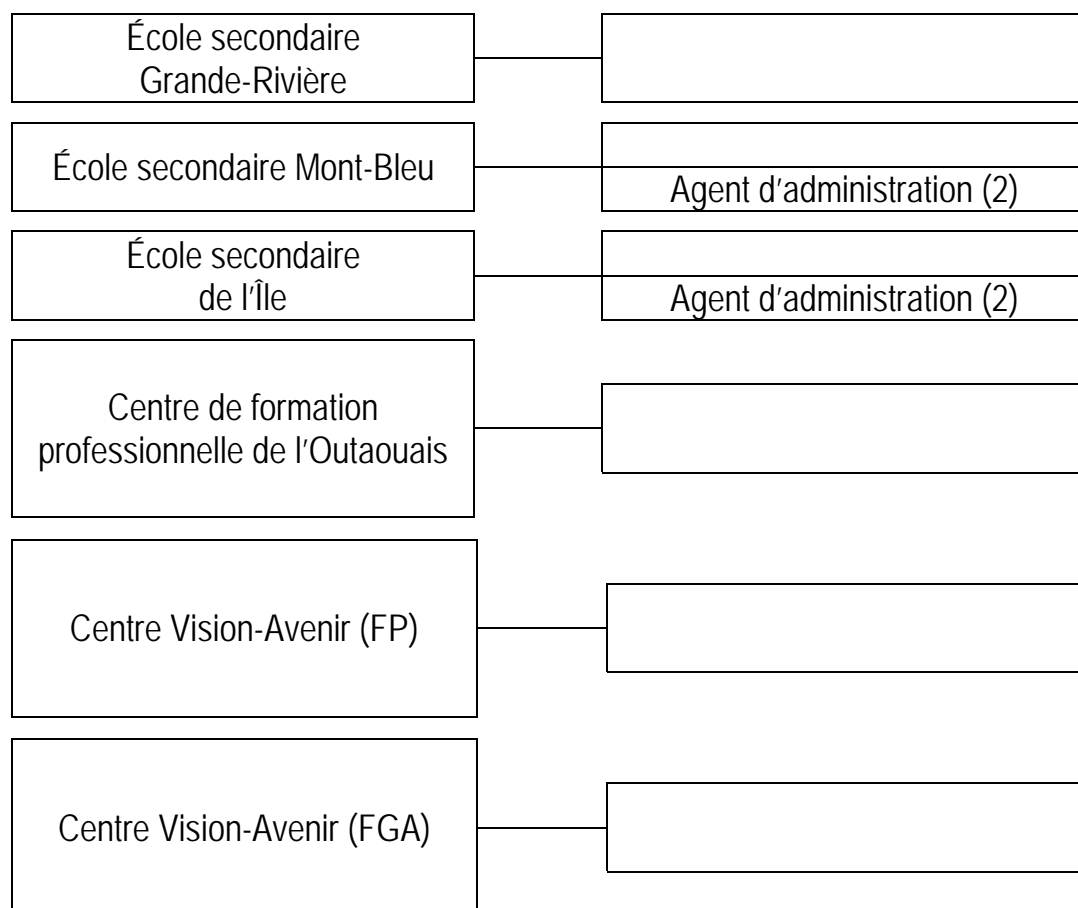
École secondaire Grande-Rivière

École secondaire Mont-Bleu

Agent d′administration (2)

École secondaire de l′Île

Agent d′administration (2)

Centre de formation professionnelle de l′Outaouais

Centre Vision-Avenir (FP)

Centre Vision-Avenir (FGA)